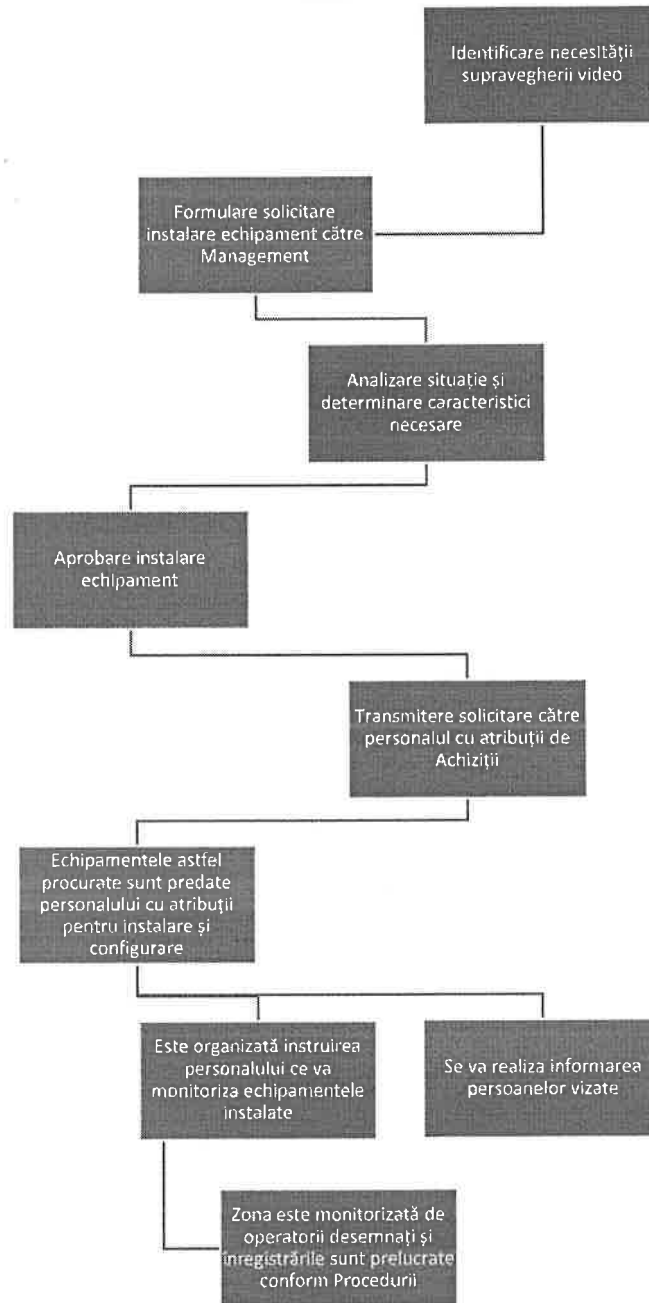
Identificare necesității supravegherii video

Formulare solicitare instalare echipament către Management

Analizare situație și determinare caracteristici necesare

Aprobare instalare echipament

Transmitere solicitare către personalul cu atribuții de Achiziții

Echipamentele astfel procurate sunt predate personalului cu atribuții pentru instalare și configurare

Este organizată instruirea personalului ce va monitoriza echipamentele instalate

Se va realiza informarea persoanelor vizate

Zona este monitorizată de operatorii desemnați și înregistrările sunt prelucrate conform Procedurii